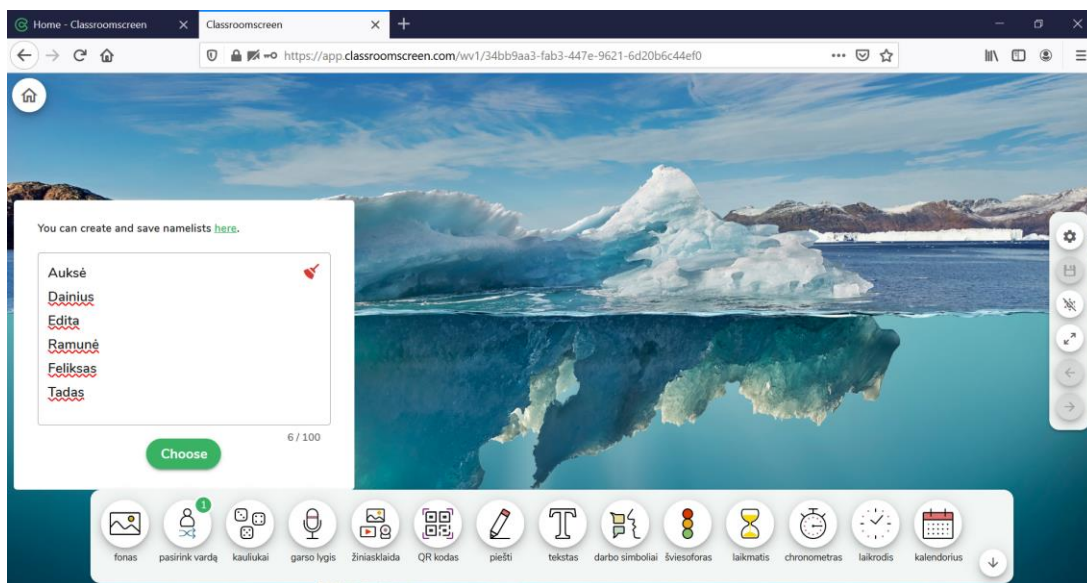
Home - Classroomscreen

Classroomscreen

https://app.classroomscreen.com/wv1/34bb9aa3-fab3-447e-9621-6d20b6c44ef0

You can create and save namelists here.

Auksė
Dainius
Edita
Ramunė
Feliksas
Tadas

6 / 100

Choose

1

fonas
pasirink vardą
kauliukai
garso lygis
žiniasklaida
QR kodas
piešti
tekstas
darbo simboliai
šviesoforas
laikmatis
chronometras
laikrodis
kalendorius